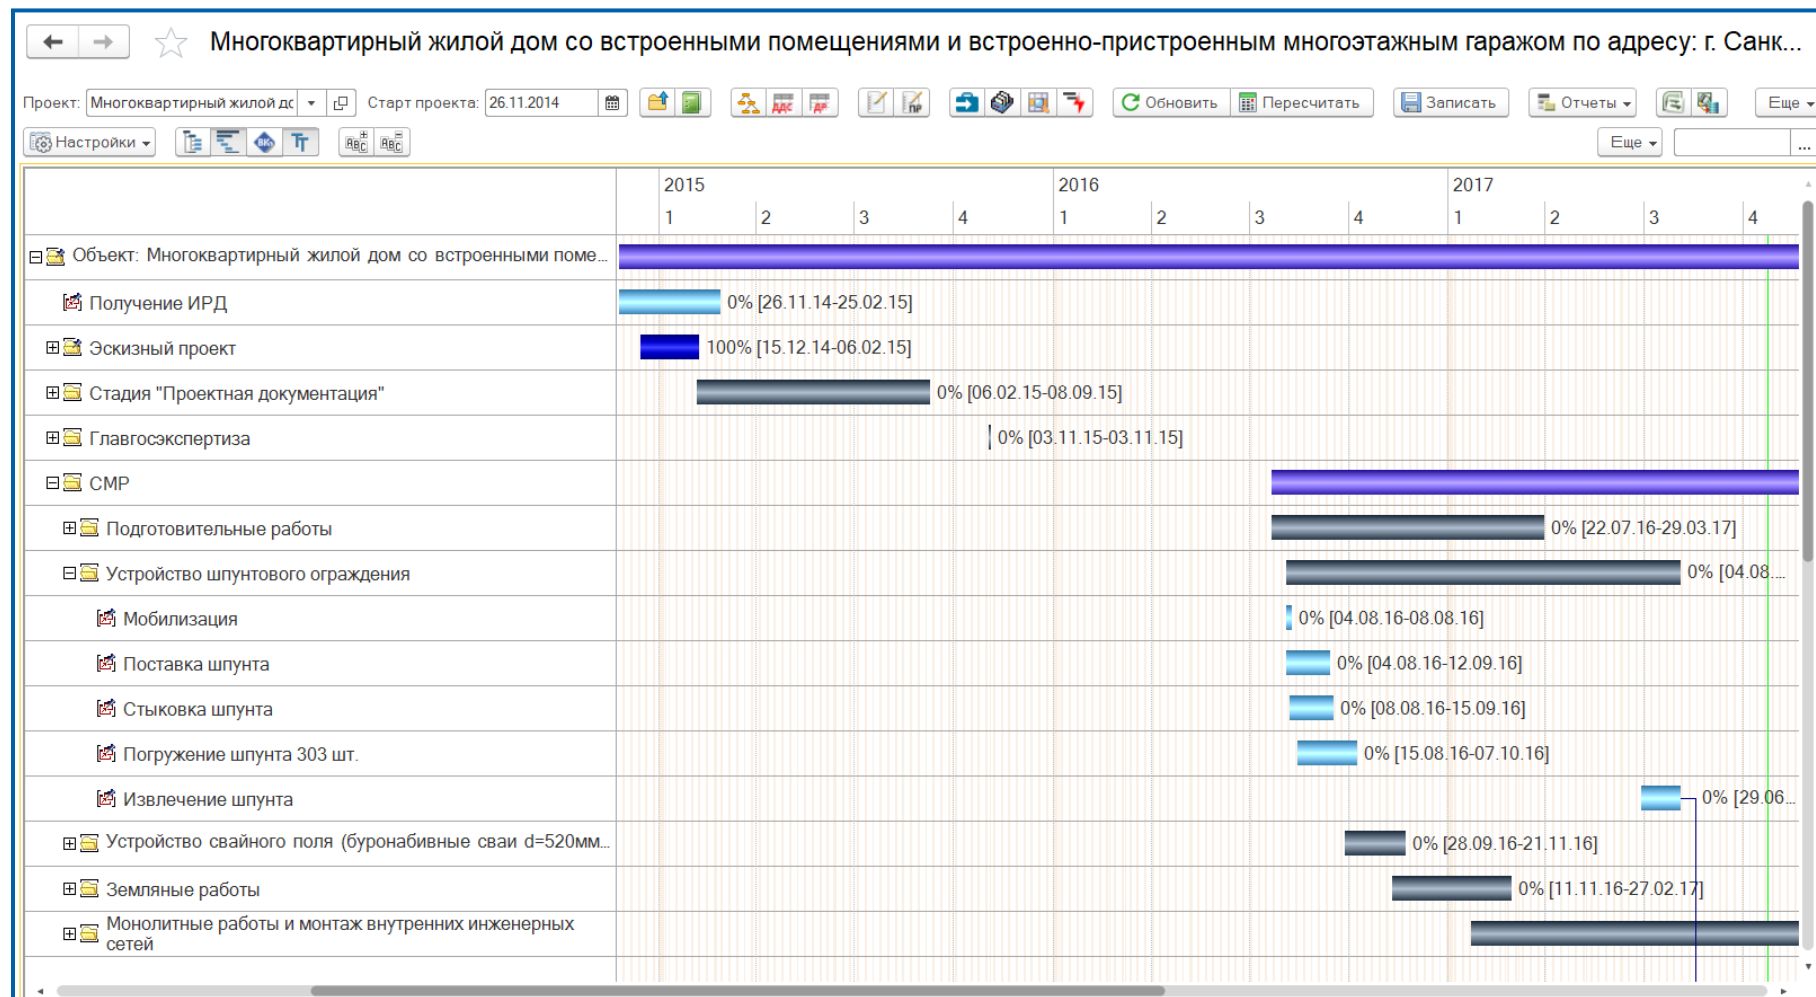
Многоквартирный жилой дом со встроенными помещениями и встроенно-пристроенным многоэтажным гаражом по адресу: г. Санк...

Проект: Многоквартирный жилой дс Старт проекта: 26.11.2014 Обновить Пересчитать Записать Отчеты Еще

Настройки Еще ...

| | 2015 | | | | 2016 | | | | 2017 | | | |
|---|---|---|---|---|---|---|---|---|---|---|---|---|
| | 1 | 2 | 3 | 4 | 1 | 2 | 3 | 4 | 1 | 2 | 3 | 4 |

Объект: Многоквартирный жилой дом со встроенными поме...
Получение ИРД — 0% [26.11.14-25.02.15]
Эскизный проект — 100% [15.12.14-06.02.15]
Стадия "Проектная документация" — 0% [06.02.15-08.09.15]
Главгосэкспертиза — 0% [03.11.15-03.11.15]
СМР
Подготовительные работы — 0% [22.07.16-29.03.17]
Устройство шпунтового ограждения — 0% [04.08...
Мобилизация — 0% [04.08.16-08.08.16]
Поставка шпунта — 0% [04.08.16-12.09.16]
Стыковка шпунта — 0% [08.08.16-15.09.16]
Погружение шпунта 303 шт. — 0% [15.08.16-07.10.16]
Извлечение шпунта — 0% [29.06...
Устройство свайного поля (буронабивные сваи d=520мм... — 0% [28.09.16-21.11.16]
Земляные работы — 0% [11.11.16-27.02.17]
Монолитные работы и монтаж внутренних инженерных сетей